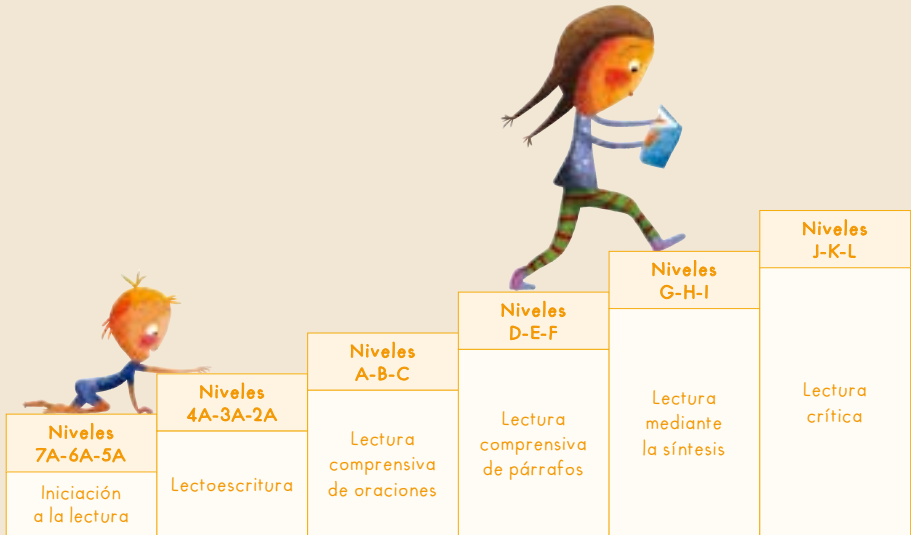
Niveles
7A-6A-5A

Iniciación a la lectura

Niveles
4A-3A-2A

Lectoescritura

Niveles
A-B-C

Lectura comprensiva de oraciones

Niveles
D-E-F

Lectura comprensiva de párrafos

Niveles
G-H-I

Lectura mediante la síntesis

Niveles
J-K-L

Lectura crítica